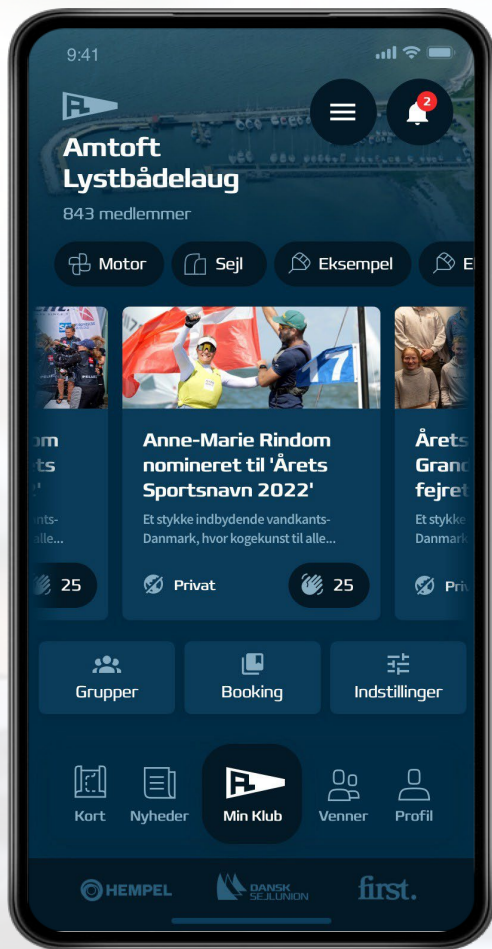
9:41

2

Amtoft Lystbådelaug

843 medlemmer

Motor Sejl Eksempel E

om
ets
kants-
alle...

25

Anne-Marie Rindom nomineret til 'Årets Sportsnavn 2022'

Et stykke indbydende vandkants-Danmark, hvor kogekunst til alle...

Privat

25

Årets
Grand
fejret

Et stykke
Danmark

Priv

Grupper

Booking

Indstillinger

Kort

Nyheder

Min Klub

Venner

Profil

HEMPEL

DANSK SEJLUNION

first.